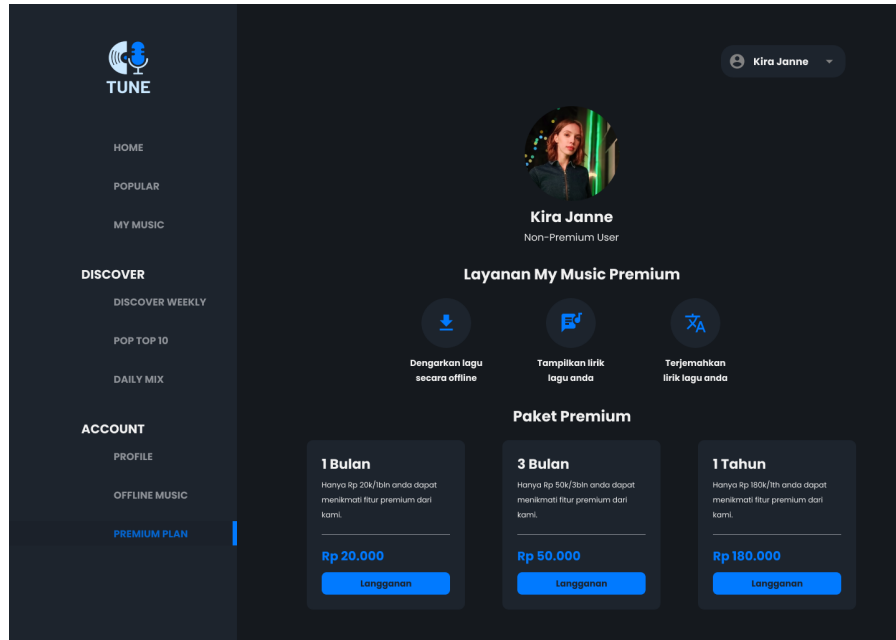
TUNE

HOME

POPULAR

MY MUSIC

DISCOVER

DISCOVER WEEKLY

POP TOP 10

DAILY MIX

ACCOUNT

PROFILE

OFFLINE MUSIC

PREMIUM PLAN

Kira Janne

Kira Janne

Non-Premium User

Layanan My Music Premium

Dengarkan lagu secara offline

Tampilkan lirik lagu anda

Terjemahkan lirik lagu anda

Paket Premium

1 Bulan

Hanya Rp 20k/1bln anda dapat menikmati fitur premium dari kami.

Rp 20.000

Langganan

3 Bulan

Hanya Rp 50k/3bln anda dapat menikmati fitur premium dari kami.

Rp 50.000

Langganan

1 Tahun

Hanya Rp 180k/1th anda dapat menikmati fitur premium dari kami.

Rp 180.000

Langganan